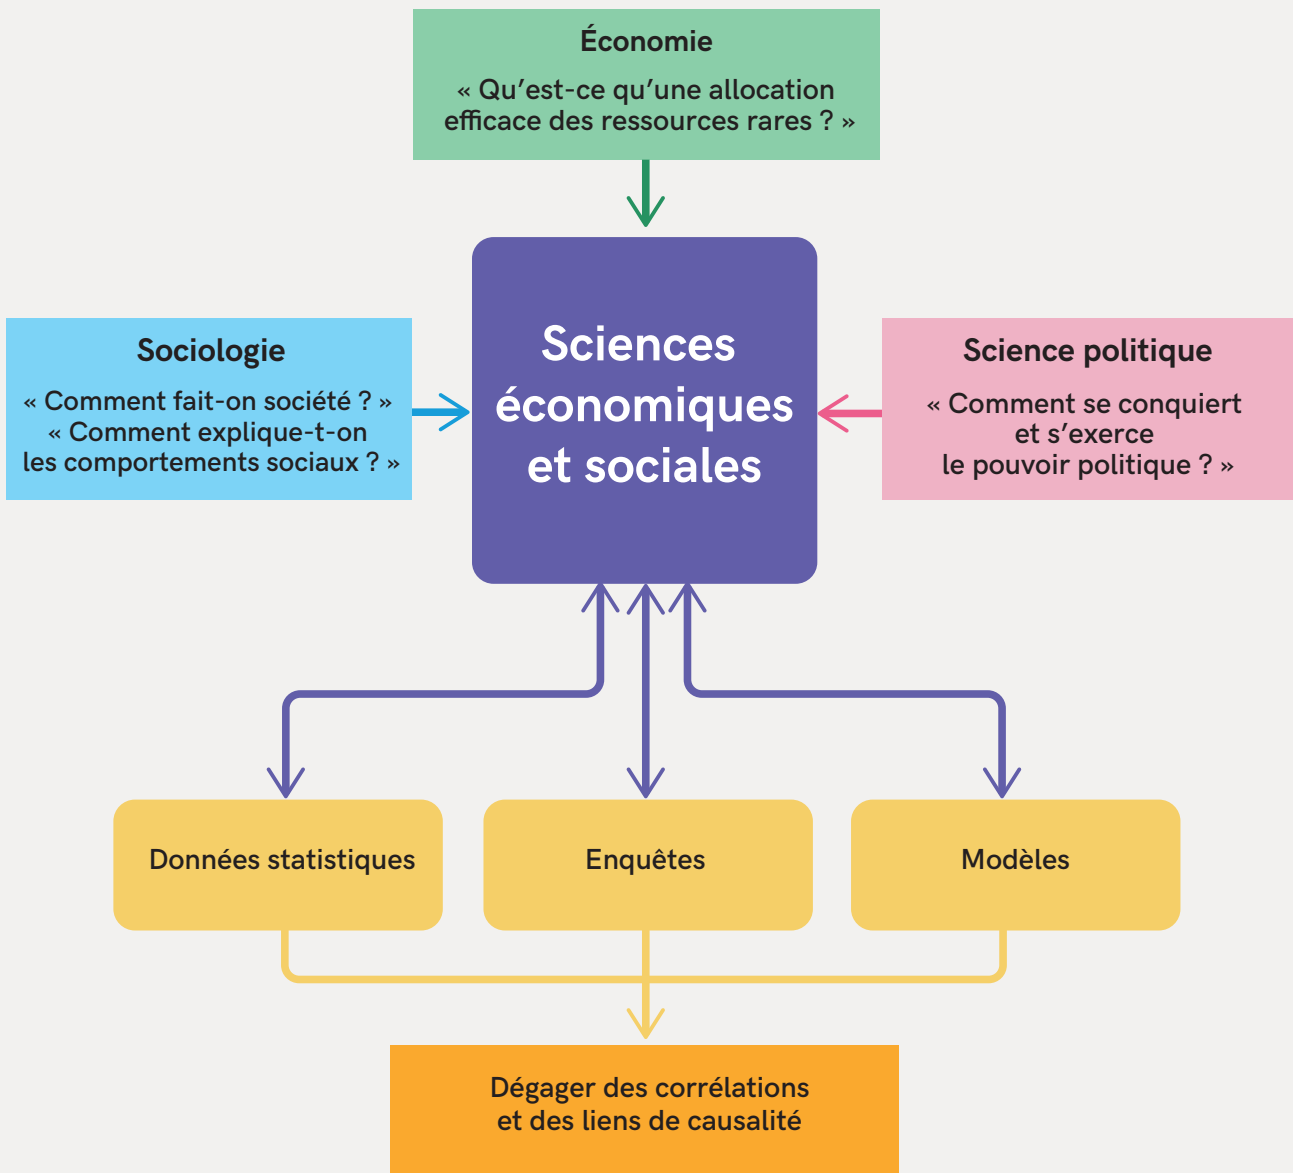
Économie

« Qu’est-ce qu’une allocation efficace des ressources rares ? »

Sociologie

« Comment fait-on société ? »
« Comment explique-t-on les comportements sociaux ? »

Sciences économiques et sociales

Science politique

« Comment se conquiert et s’exerce le pouvoir politique ? »

Données statistiques

Enquêtes

Modèles

Dégager des corrélations et des liens de causalité